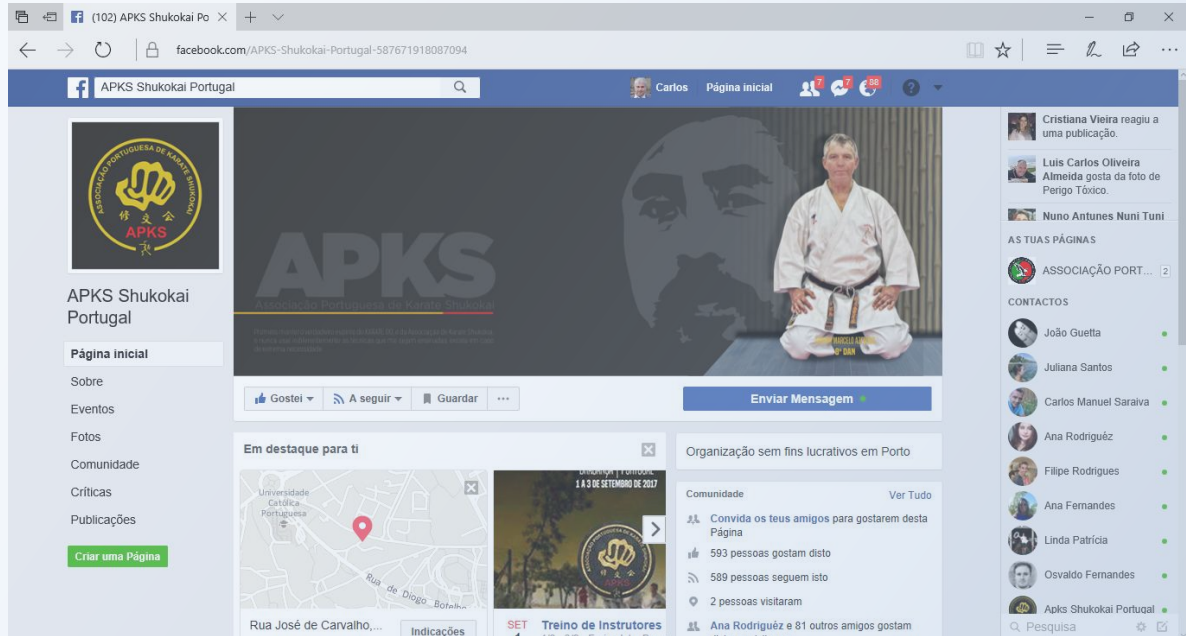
(102) APKS Shukokai Po ×

facebook.com/APKS-Shukokai-Portugal-587671918087094

APKS Shukokai Portugal

Carlos Página inicial 7 7 88

ASSOCIAÇÃO PORTUGUESA DE KARATE SHUKOKAI
修交会
APKS

APKS Shukokai Portugal

Página inicial
Sobre
Eventos
Fotos
Comunidade
Críticas
Publicações

Criar uma Página

APKS
Associação Portuguesa de Karate Shukokai

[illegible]

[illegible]
8º DAN

Gostei ▾ A seguir ▾ Guardar ···

Enviar Mensagem

Em destaque para ti

Universidade Católica Portuguesa

Rua de Diogo Botelho

Rua José de Carvalho,...

Indicações

1 A 3 DE SETEMBRO DE 2017

SET 1 Treino de Instrutores

Organização sem fins lucrativos em Porto

Comunidade Ver Tudo

Convida os teus amigos para gostarem desta Página

593 pessoas gostam disto

589 pessoas seguem isto

2 pessoas visitaram

Ana Rodriguêz e 81 outros amigos gostam

Cristiana Vieira reagiu a uma publicação.

Luis Carlos Oliveira Almeida gosta da foto de Perigo Tóxico.

Nuno Antunes Nuni Tuni

AS TUAS PÁGINAS

ASSOCIAÇÃO PORT... 2

CONTACTOS

João Guetta
Juliana Santos
Carlos Manuel Saraiva
Ana Rodriguêz
Filipe Rodrigues
Ana Fernandes
Linda Patrícia
Osvaldo Fernandes
Apks Shukokai Portugal

Pesquisa